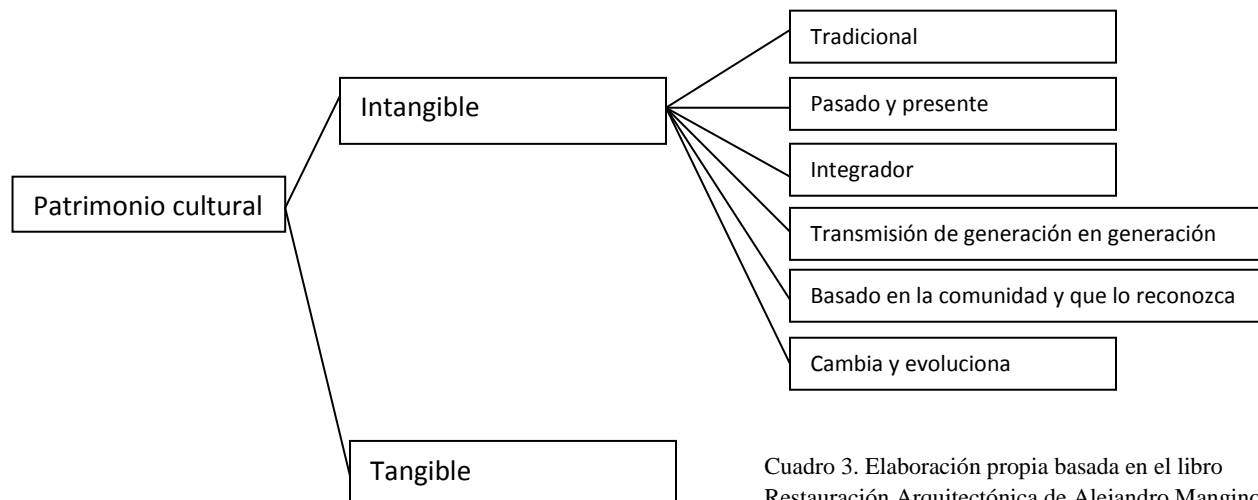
Patrimonio cultural

Intangible

Tradicional

Pasado y presente

Integrador

Transmisión de generación en generación

Basado en la comunidad y que lo reconozca

Cambia y evoluciona

Tangible

Cuadro 3. Elaboración propia basada en el libro Restauración Arquitectónica de Alejandro Mangino